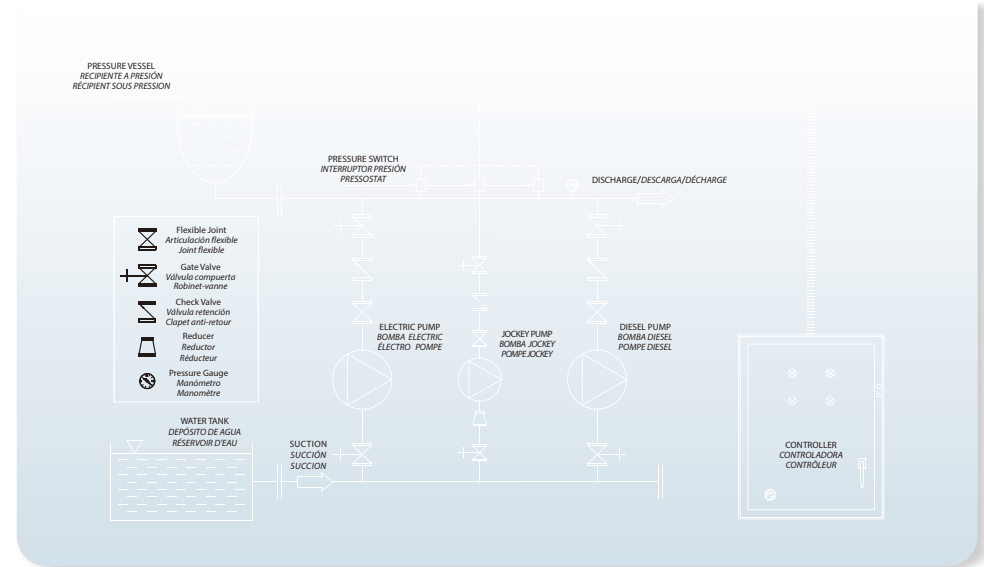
PRESSURE VESSEL
RECIPIENTE A PRESIÓN
RÉCIPIENT SOUS PRESSION

PRESSURE SWITCH
INTERRUPTOR PRESIÓN
PRESSOSTAT

DISCHARGE/DESCARGA/DÉCHARGE

Flexible Joint
Articulación flexible
Joint flexible

Gate Valve
Válvula compuerta
Robinet-vanne

Check Valve
Válvula retención
Clapet anti-retour

Reducer
Reductor
Réducteur

Pressure Gauge
Manómetro
Manomètre

ELECTRIC PUMP
BOMBA ELECTRIC
ÉLECTRO POMPE

JOCKEY PUMP
BOMBA JOCKEY
POMPE JOCKEY

DIESEL PUMP
BOMBA DIESEL
POMPE DIESEL

WATER TANK
DEPÓSITO DE AGUA
RÉSERVOIR D'EAU

SUCTION
SUCCIÓN
SUCCION

CONTROLLER
CONTROLADORA
CONTRÔLEUR